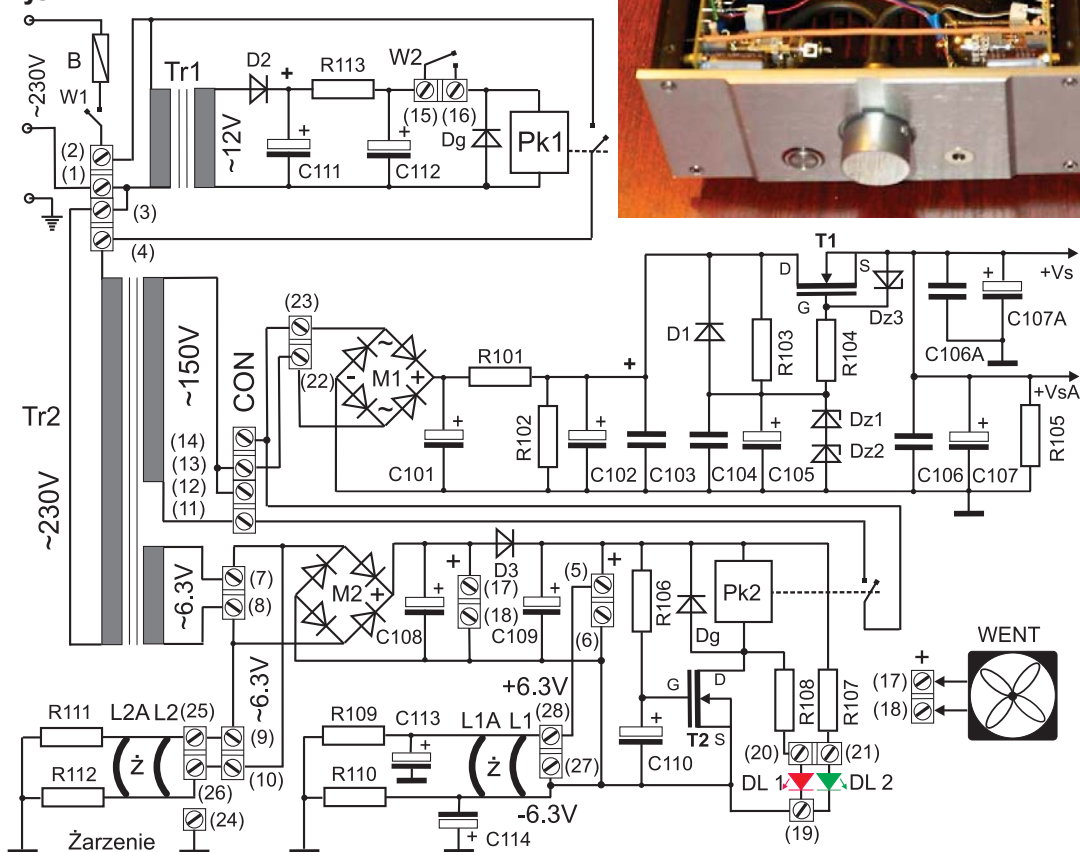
~230V
B
W1
(2)
(1)
(3)
(4)
Tr1
D2
+
~12V
C111
R113
+
C112
W2
(15) (16)
Dg
Pk1
T1
D
S
G
Dz3
+Vs
C106A
C107A
(23)
(22)
M1
R101
+
D1
R103
R104
Dz1
Dz2
+VsA
R105
~150V
CON
Tr2
~230V
(14)
(13)
(12)
(11)
C101
R102
C102
C103
C104
C105
C106
C107
~6.3V
(7)
(8)
M2
C108
+
(17)
(18)
D3
C109
+
(5)
(6)
R106
Dg
Pk2
WENT
~6.3V
(9)
(10)
+6.3V
G
D
T2
S
R108
R107
(17)
(18)
+
R111
L2A
L2
(25)
ż
(26)
(24)
Żarzenie
R112
R109
C113
L1A
L1
(28)
ż
(27)
R110
-6.3V
C114
C110
(20)
(21)
DL 1
DL 2
(19)